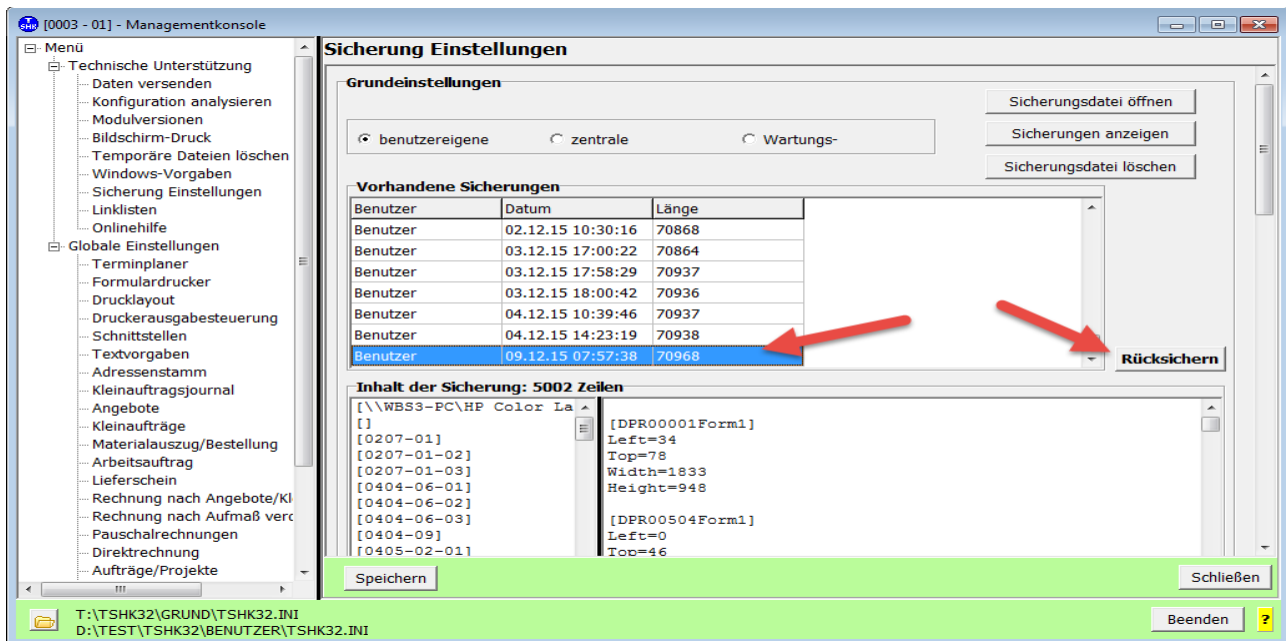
SHK [0003 - 01] - Managementkonsole

Menü
Technische Unterstützung
Daten versenden
Konfiguration analysieren
Modulversionen
Bildschirm-Druck
Temporäre Dateien löschen
Windows-Vorgaben
Sicherung Einstellungen
Linklisten
Onlinehilfe
Globale Einstellungen
Terminplaner
Formulardrucker
Drucklayout
Druckerausgabesteuerung
Schnittstellen
Textvorgaben
Adressenstamm
Kleinauftragsjournal
Angebote
Kleinaufträge
Materialauszug/Bestellung
Arbeitsauftrag
Lieferschein
Rechnung nach Angebote/Kl
Rechnung nach Aufmaß verc
Pauschalrechnungen
Direktrechnung
Aufträge/Projekte

Sicherung Einstellungen

Grundeinstellungen

benutzereigene zentrale Wartungs-

Sicherungsdatei öffnen
Sicherungen anzeigen
Sicherungsdatei löschen

Vorhandene Sicherungen

| Benutzer | Datum | Länge |
|---|---|---|
| Benutzer | 02.12.15 10:30:16 | 70868 |
| Benutzer | 03.12.15 17:00:22 | 70864 |
| Benutzer | 03.12.15 17:58:29 | 70937 |
| Benutzer | 03.12.15 18:00:42 | 70936 |
| Benutzer | 04.12.15 10:39:46 | 70937 |
| Benutzer | 04.12.15 14:23:19 | 70938 |
| Benutzer | 09.12.15 07:57:38 | 70968 |

Rücksichern

Inhalt der Sicherung: 5002 Zeilen

[\\WBS3-PC\HP Color La
[]
[0207-01]
[0207-01-02]
[0207-01-03]
[0404-06-01]
[0404-06-02]
[0404-06-03]
[0404-09]
[0405-02-01]

[DPR00001Form1]
Left=34
Top=78
Width=1833
Height=948

[DPR00504Form1]
Left=0
Top=46

Speichern
Schließen

T:\TSHK32\GRUND\TSHK32.INI
D:\TEST\TSHK32\BENUTZER\TSHK32.INI

Beenden
?